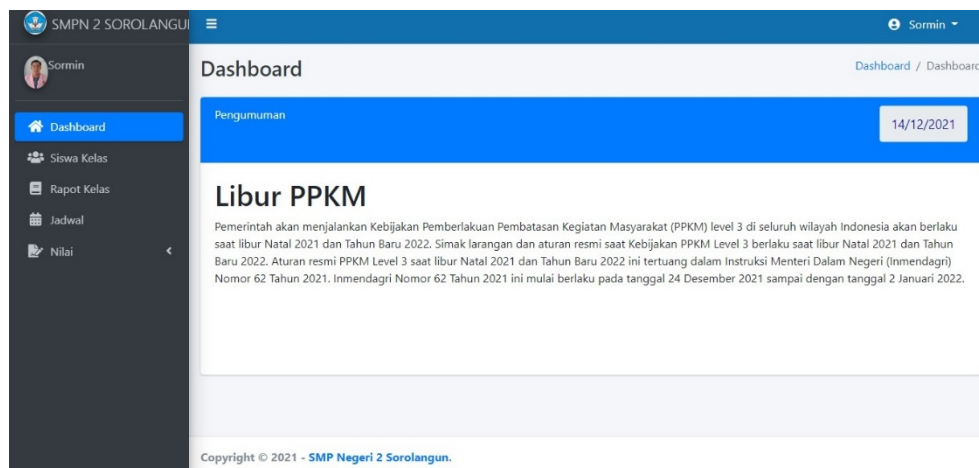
SMPN 2 SOROLANGUI

Sormin

Sormin

Dashboard
Siswa Kelas
Rapot Kelas
Jadwal
Nilai

Dashboard

Dashboard / Dashboard

Pengumuman

14/12/2021

Libur PPKM

Pemerintah akan menjalankan Kebijakan Pemberlakuan Pembatasan Kegiatan Masyarakat (PPKM) level 3 di seluruh wilayah Indonesia akan berlaku saat libur Natal 2021 dan Tahun Baru 2022. Simak larangan dan aturan resmi saat Kebijakan PPKM Level 3 berlaku saat libur Natal 2021 dan Tahun Baru 2022. Aturan resmi PPKM Level 3 saat libur Natal 2021 dan Tahun Baru 2022 ini tertuang dalam Instruksi Menteri Dalam Negeri (Inmendagri) Nomor 62 Tahun 2021. Inmendagri Nomor 62 Tahun 2021 ini mulai berlaku pada tanggal 24 Desember 2021 sampai dengan tanggal 2 Januari 2022.

Copyright © 2021 - SMP Negeri 2 Sorolangun.